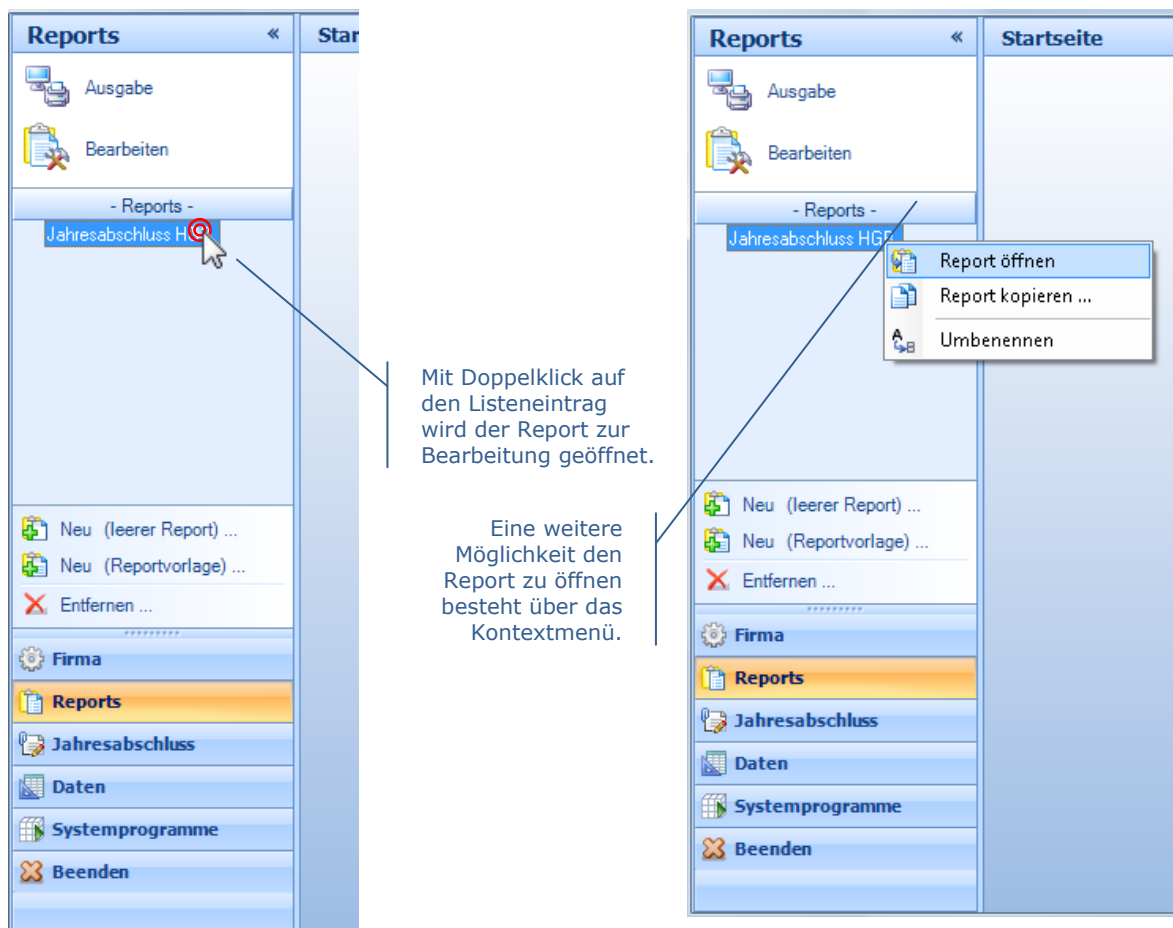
Reports «

Star

Ausgabe

Bearbeiten

- Reports -

Jahresabschluss HG

Neu (leerer Report) ...

Neu (Reportvorlage) ...

Entfernen ...

Firma

Reports

Jahresabschluss

Daten

Systemprogramme

Beenden

Mit Doppelklick auf den Listeneintrag wird der Report zur Bearbeitung geöffnet.

Eine weitere Möglichkeit den Report zu öffnen besteht über das Kontextmenü.

Reports «

Startseite

Ausgabe

Bearbeiten

- Reports -

Jahresabschluss HGB

Report öffnen

Report kopieren ...

Umbenennen

Neu (leerer Report) ...

Neu (Reportvorlage) ...

Entfernen ...

Firma

Reports

Jahresabschluss

Daten

Systemprogramme

Beenden